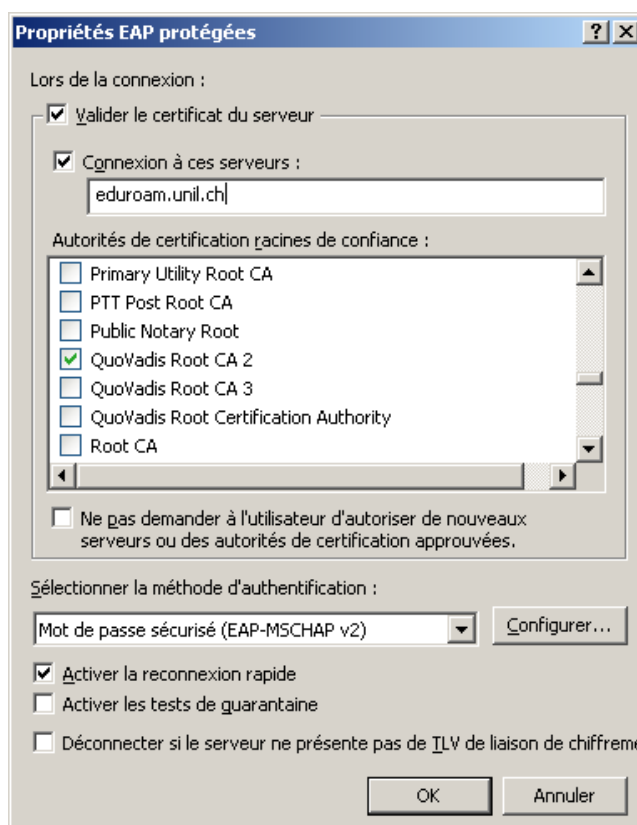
Propriétés EAP protégées

?
X

Lors de la connexion :

Valider le certificat du serveur

Connexion à ces serveurs :

eduroam.unil.ch

Autorités de certification racines de confiance :

Primary Utility Root CA
PTT Post Root CA
Public Notary Root
QuoVadis Root CA 2
QuoVadis Root CA 3
QuoVadis Root Certification Authority
Root CA

Ne pas demander à l'utilisateur d'autoriser de nouveaux serveurs ou des autorités de certification approuvées.

Sélectionner la méthode d'authentification :

Mot de passe sécurisé (EAP-MSCHAP v2)

Configurer...

Activer la reconnexion rapide

Activer les tests de quarantaine

Déconnecter si le serveur ne présente pas de TLV de liaison de chiffreme

OK

Annuler